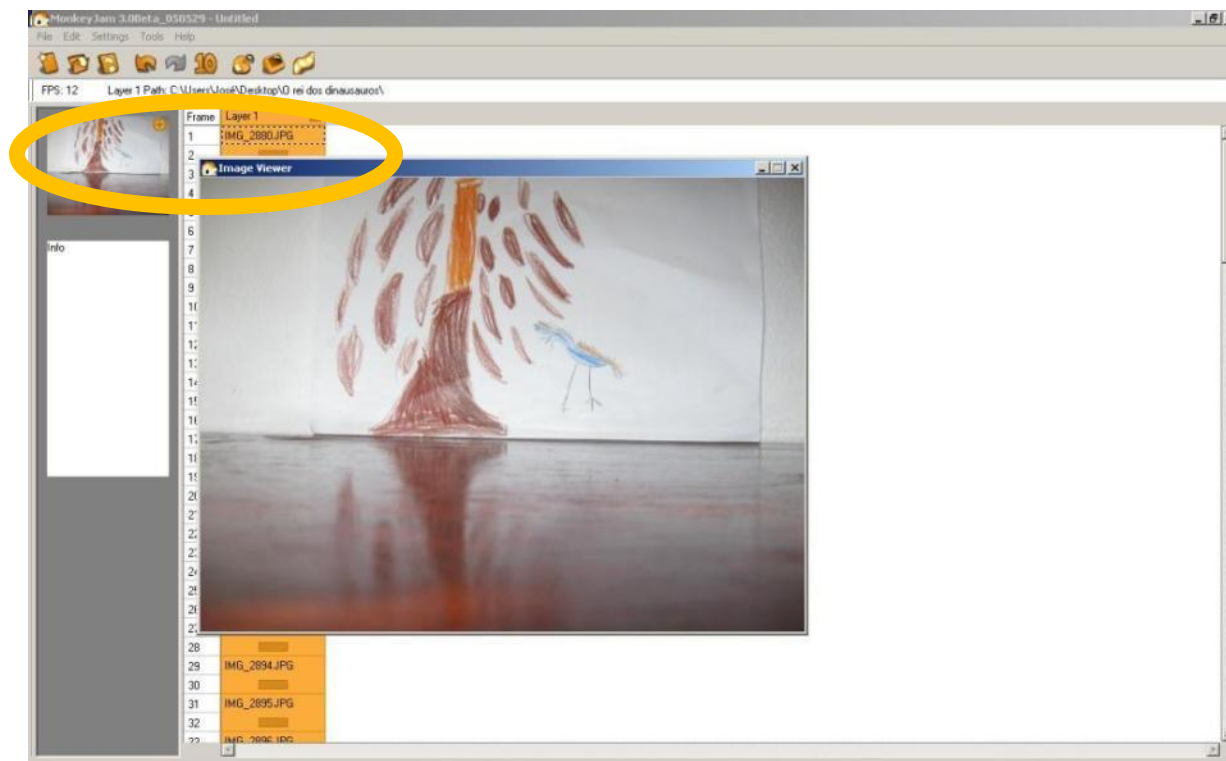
MonkeyJam 3.0Beta_050529 - Untitled

File Edit Settings Tools Help

10

FPS: 12 Layer 1 Path: C:\Users\José\Desktop\O rei dos dinausauros\

Info

| Frame | Layer 1 |
|---|---|
| 1 | IMG_2880.JPG |
| 2 | |
| 3 | |
| 4 | |
| 5 | |
| 6 | |
| 7 | |
| 8 | |
| 9 | |
| 10 | |
| 11 | |
| 12 | |
| 13 | |
| 14 | |
| 15 | |
| 16 | |
| 17 | |
| 18 | |
| 19 | |
| 20 | |
| 21 | |
| 22 | |
| 23 | |
| 24 | |
| 25 | |
| 26 | |
| 27 | |
| 28 | |
| 29 | IMG_2894.JPG |
| 30 | |
| 31 | IMG_2895.JPG |
| 32 | |
| 33 | IMG_2896.JPG |

Image Viewer